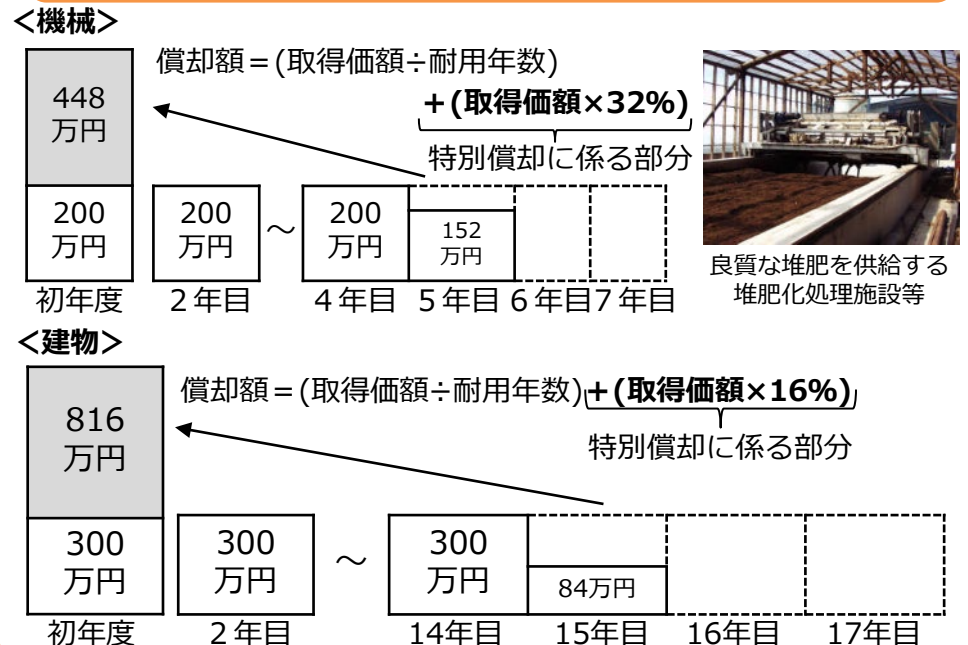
<機械>

償却額＝(取得価額÷耐用年数)

＋(取得価額×32%)

特別償却に係る部分

448
万円

200
万円

200
万円

～

200
万円

152
万円

初年度　２年目　４年目　５年目　６年目　７年目

良質な堆肥を供給する
堆肥化処理施設等

<建物>

償却額＝(取得価額÷耐用年数)＋(取得価額×16%)

特別償却に係る部分

816
万円

300
万円

300
万円

～

300
万円

84万円

初年度　２年目　14年目　15年目　16年目　17年目